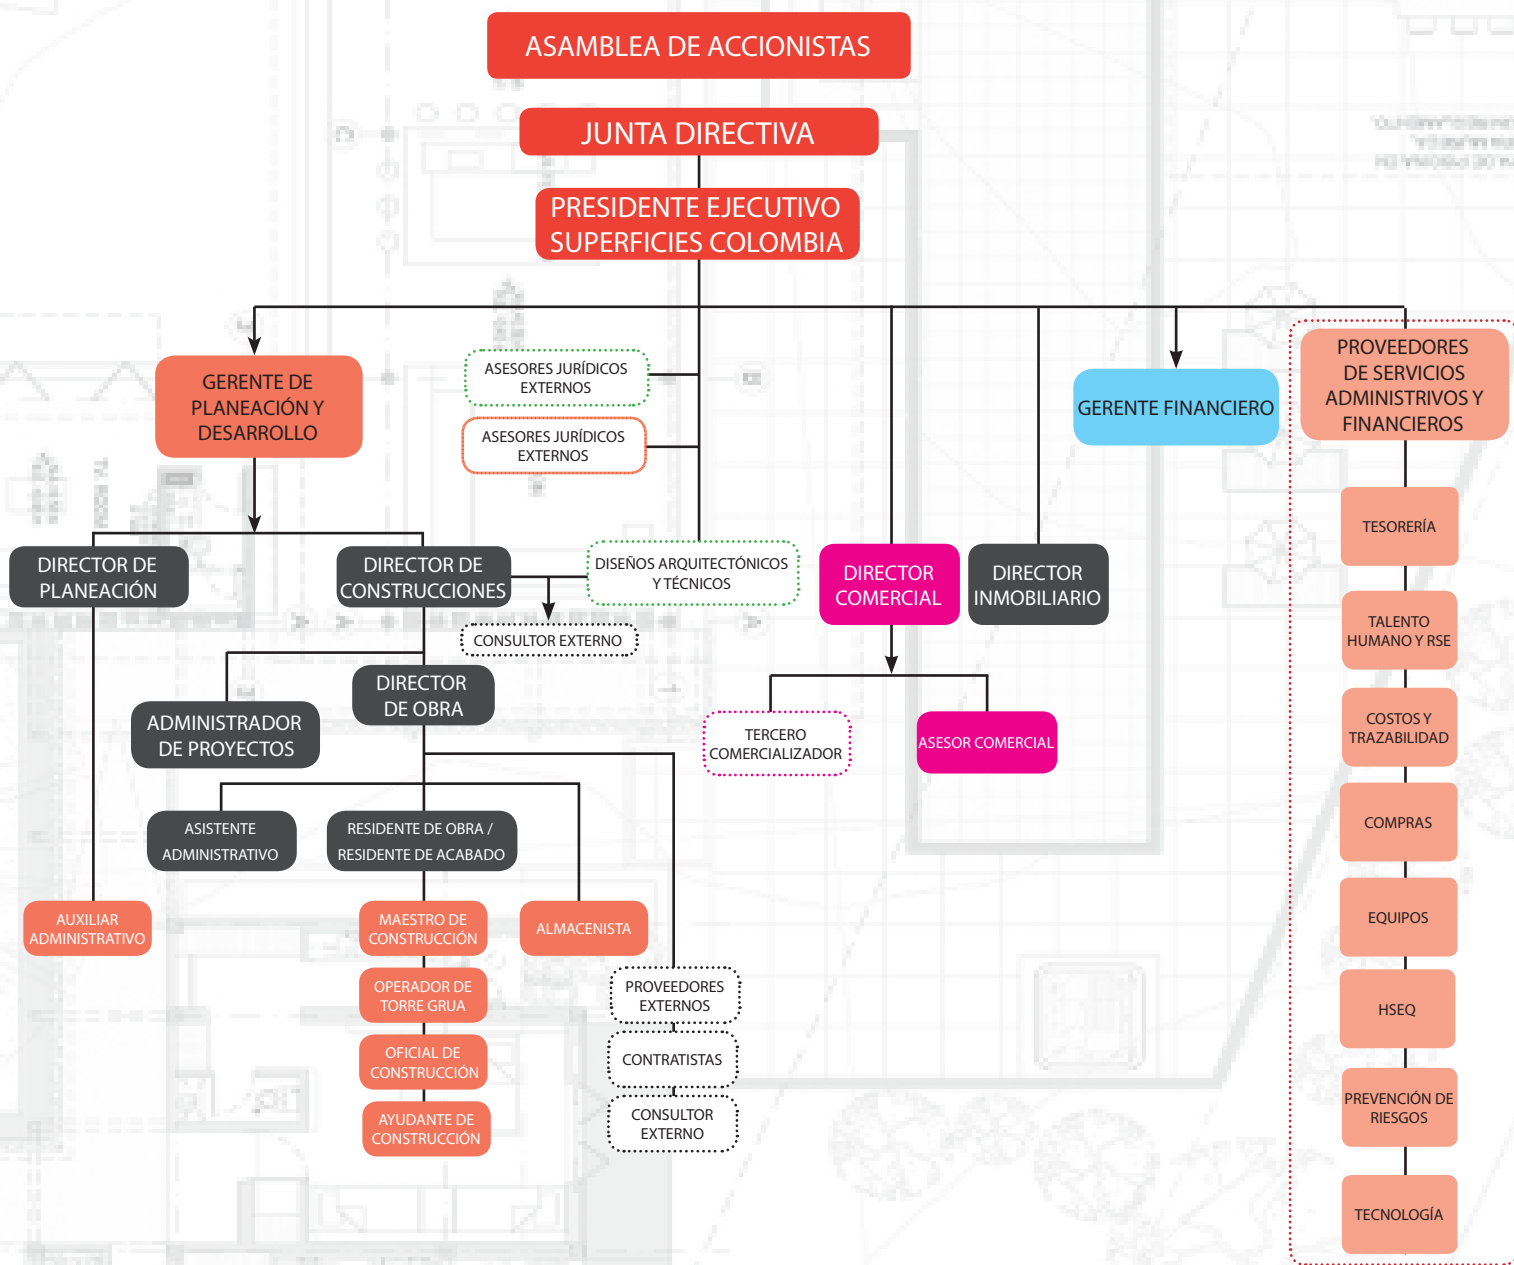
ASAMBLEA DE ACCIONISTAS

JUNTA DIRECTIVA

PRESIDENTE EJECUTIVO SUPERFICIES COLOMBIA

GERENTE DE PLANEACIÓN Y DESARROLLO

ASESORES JURÍDICOS EXTERNOS

ASESORES JURÍDICOS EXTERNOS

GERENTE FINANCIERO

PROVEEDORES DE SERVICIOS ADMINISTRIVOS Y FINANCIEROS

TESORERÍA

TALENTO HUMANO Y RSE

COSTOS Y TRAZABILIDAD

COMPRAS

EQUIPOS

HSEQ

PREVENCIÓN DE RIESGOS

TECNOLOGÍA

DIRECTOR DE PLANEACIÓN

DIRECTOR DE CONSTRUCCIONES

DISEÑOS ARQUITECTÓNICOS Y TÉCNICOS

CONSULTOR EXTERNO

DIRECTOR COMERCIAL

DIRECTOR INMOBILIARIO

ADMINISTRADOR DE PROYECTOS

DIRECTOR DE OBRA

TERCERO COMERCIALIZADOR

ASESOR COMERCIAL

ASISTENTE ADMINISTRATIVO

RESIDENTE DE OBRA / RESIDENTE DE ACABADO

AUXILIAR ADMINISTRATIVO

MAESTRO DE CONSTRUCCIÓN

ALMACENISTA

OPERADOR DE TORRE GRUA

PROVEEDORES EXTERNOS

CONTRATISTAS

OFICIAL DE CONSTRUCCIÓN

AYUDANTE DE CONSTRUCCIÓN

CONSULTOR EXTERNO